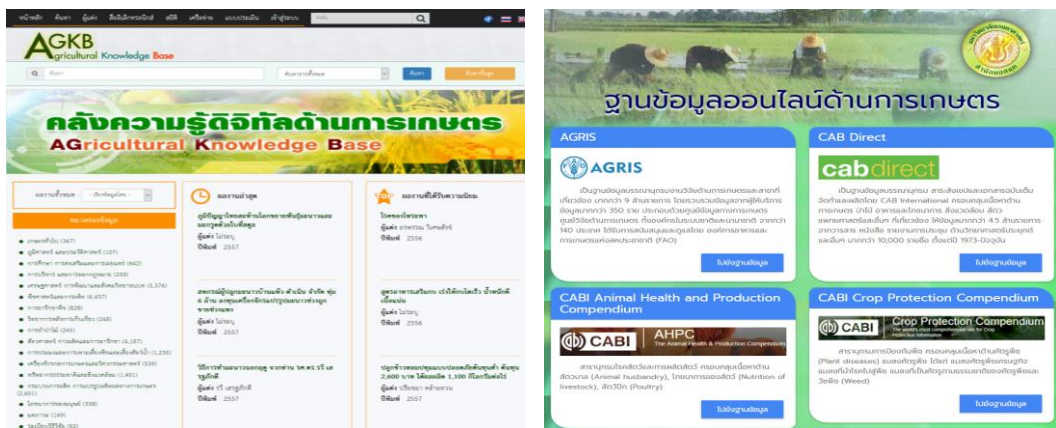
หน้าหลัก ค้นหา ผู้แต่ง สื่ออิเล็กทรอนิกส์ สถิติ เครือข่าย แบบประเมิน เข้าสู่ระบบ

AGKB
Agricultural Knowledge Base

ค้นหา

คลังความรู้ดิจิทัลด้านการเกษตร
AGricultural Knowledge Base

หมวดหมู่ข้อมูล

- เกษตรทั่วไป (367)
- ภูมิศาสตร์ และประวัติศาสตร์ (107)
- การศึกษา การส่งเสริมและการเผยแพร่ (642)
- การบริหาร และการออกกฎหมาย (205)
- เศรษฐศาสตร์ การพัฒนาและสังคมวิทยาชนบท (5,576)
- พืชศาสตร์และการผลิต (6,837)
- การอารักขาพืช (828)
- วิทยาการหลังการเก็บเกี่ยว (268)
- การป่าไม้ (265)
- สัตวศาสตร์ การผลิตและการอารักขา (4,187)
- การประมงและการเพาะเลี้ยงสัตว์น้ำ (1,235)
- เครื่องจักรกลและวิศวกรรมเกษตร (530)
- ทรัพยากรธรรมชาติและสิ่งแวดล้อม (1,401)
- กระบวนการผลิต การแปรรูปผลิตผลทางการเกษตร (2,601)
- โภชนาการของมนุษย์ (338)
- มลภาวะ (169)

ผลงานล่าสุด

ภูมิปัญญาไทยสอดรับโลกยุคใหม่
ผู้แต่ง ไม่ระบุ
ปีพิมพ์ 2557

ผู้แต่ง ไม่ระบุ
ปีพิมพ์ 2557

วิธีการทำผ้าบาติก จากท่าน รศ.ดร.วิวี เสรฐภักดี
ผู้แต่ง วิวี เสรฐภักดี
ปีพิมพ์ 2557

ผลงานที่ได้รับความนิยม

โรคของไหมไทย
ผู้แต่ง
ปีพิมพ์ 2556

ผู้แต่ง ไม่ระบุ
ปีพิมพ์ 2556

ผู้แต่ง
ปีพิมพ์ 2557

ฐานข้อมูลออนไลน์ด้านการเกษตร

AGRIS
AGRIS
เป็นฐานข้อมูลบรรณานุกรมงานวิจัยด้านการเกษตรและสาขาที่เกี่ยวข้อง มากกว่า 9 ล้านรายการ โดยรวบรวมข้อมูลจากผู้ให้บริการข้อมูลมากกว่า 350 ราย ประกอบด้วยศูนย์ข้อมูลทางการเกษตรศูนย์วิจัยด้านการเกษตร ที่อยู่ในระบบสารสนเทศนานาชาติ จากกว่า 140 ประเทศ ได้รับการสนับสนุนและดูแลโดย องค์การอาหารและการเกษตรแห่งสหประชาชาติ (FAO)
ไปยังฐานข้อมูล

CAB Direct
cabdirect
เป็นฐานข้อมูลบรรณานุกรม สาระสังเขปและเอกสารฉบับเต็ม จัดทำและผลิตโดย CAB International ครอบคลุมเนื้อหาด้านการเกษตร ป่าไม้ อาหารและโภชนาการ สิ่งแวดล้อม สัตวแพทยศาสตร์และอื่นๆ ที่เกี่ยวข้อง ให้ข้อมูลมากกว่า 4.5 ล้านรายการ จากวารสาร หนังสือ รายงานการประชุม ด้านวิทยาศาสตร์ประยุกต์และอื่นๆ มากกว่า 10,000 รายชื่อ ตั้งแต่ปี 1973-ปัจจุบัน
ไปยังฐานข้อมูล

CABI Animal Health and Production Compendium
CABI AHPC
The Animal Health & Production Compendium
สารานุกรมโรคสัตว์และการผลิตสัตว์ ครอบคลุมเนื้อหาด้านสัตวบาล (Animal husbandry), โภชนาการของสัตว์ (Nutrition of livestock), สัตว์ปีก (Poultry)
ไปยังฐานข้อมูล

CABI Crop Protection Compendium
CABI Crop Protection Compendium
สารานุกรมการป้องกันพืช ครอบคลุมเนื้อหาด้านศัตรูพืช (Plant diseases) แมลงศัตรูพืช ไร่ แมลงศัตรูพืชธรรมชาติ และวัชพืช (Weed)
ไปยังฐานข้อมูล